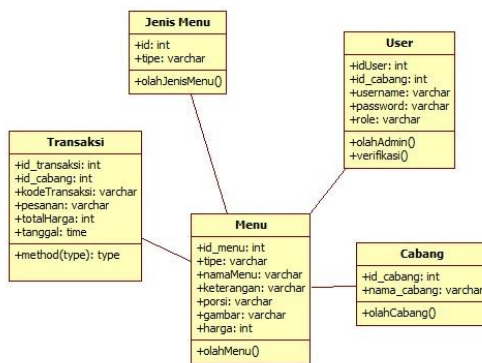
Jenis Menu

+id: int
+tipe: varchar

+olahJenisMenu()

User

+idUser: int
+id_cabang: int
+username: varchar
+password: varchar
+role: varchar

+olahAdmin()
+verifikasi()

Transaksi

+id_transaksi: int
+id_cabang: int
+kodeTransaksi: varchar
+pesanan: varchar
+totalHarga: int
+tanggal: time

+method(type): type

Menu

+id_menu: int
+tipe: varchar
+namaMenu: varchar
+keterangan: varchar
+porsi: varchar
+gambar: varchar
+harga: int

+olahMenu()

Cabang

+id_cabang: int
+nama_cabang: varchar

+olahCabang()